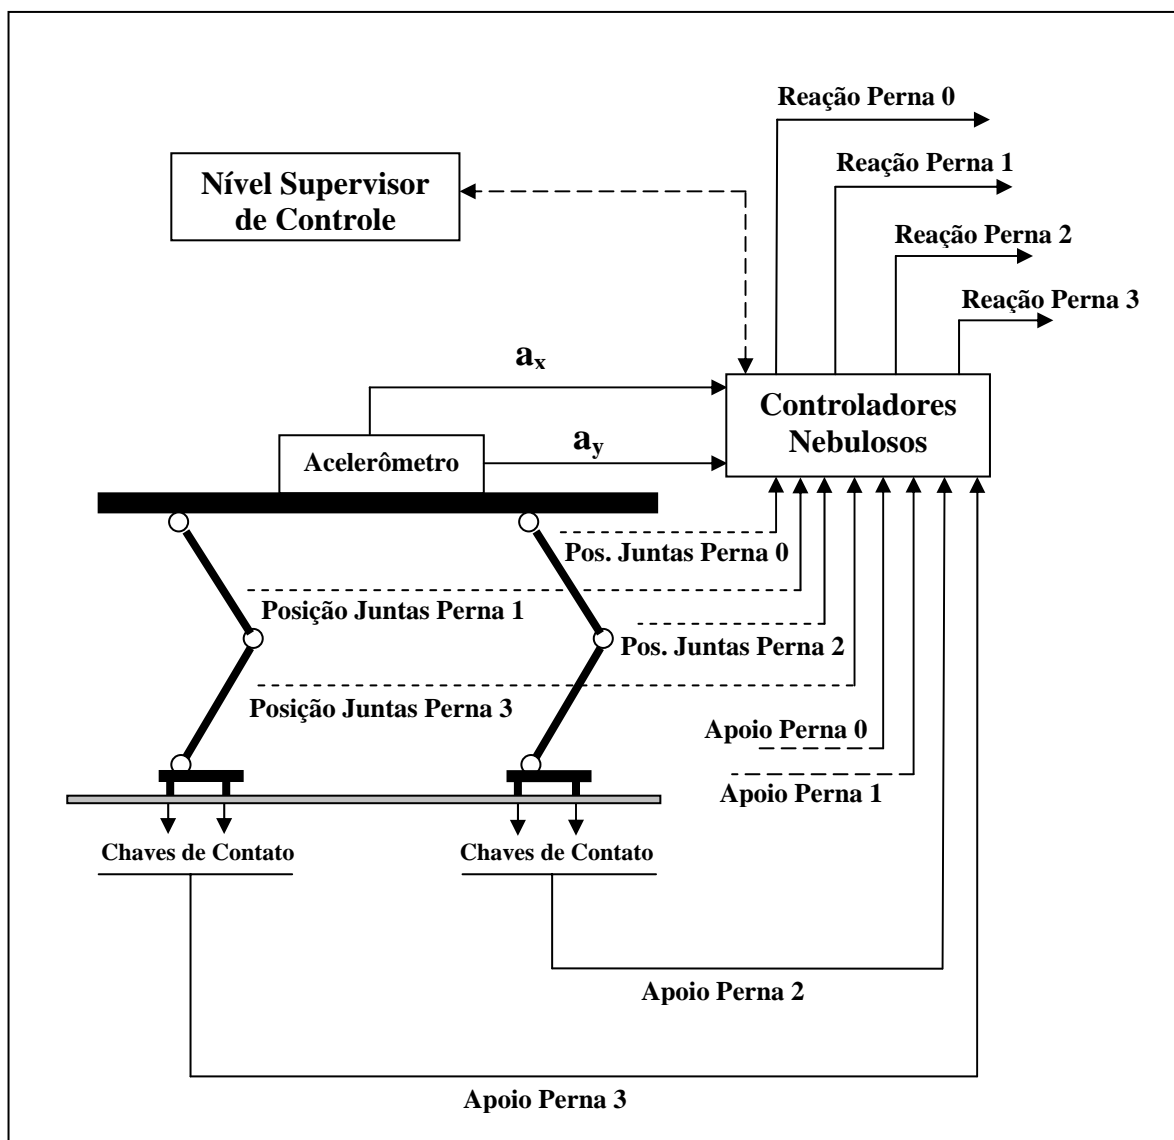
Reação Perna 0

Reação Perna 1

Nível Supervisor de Controle

Reação Perna 2

Reação Perna 3

$a_x$

Controladores Nebulosos

Acelerômetro

$a_y$

Pos. Juntas Perna 0

Posição Juntas Perna 1

Pos. Juntas Perna 2

Posição Juntas Perna 3

Apoio Perna 0

Apoio Perna 1

Chaves de Contato

Chaves de Contato

Apoio Perna 2

Apoio Perna 3